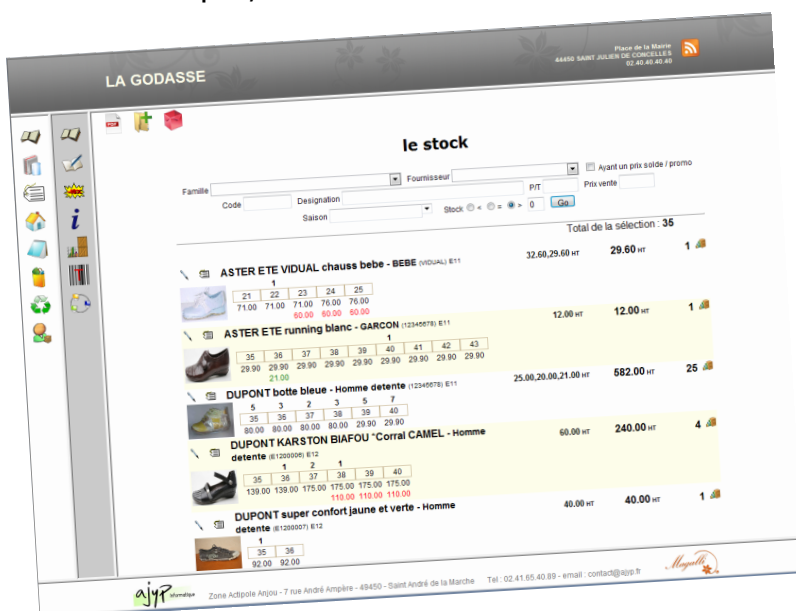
Place de la Mairie
44450 SAINT JULIEN DE CONCELLES
02.40.40.40.40

LA GODASSE

le stock

Famille
Fournisseur
Ayant un prix solde / promo
P/T
Prix vente
Code
Designation
Saison
Stock < = > 0 Go

Total de la sélection : 35

ASTER ETE VIDUAL chauss bebe - BEBE (VIDUAL) E11
32.60,29.60 HT
29.60 HT
1

| 1 | | | | |
|---|---|---|---|---|
| 21 | 22 | 23 | 24 | 25 |
| 71.00 | 71.00 | 71.00 | 76.00 | 76.00 |
| | | 60.00 | 60.00 | 60.00 |

ASTER ETE running blanc - GARCON (12345678) E11
12.00 HT
12.00 HT
1

| | | | | 1 | | | | |
|---|---|---|---|---|---|---|---|---|
| 35 | 36 | 37 | 38 | 39 | 40 | 41 | 42 | 43 |
| 29.90 | 29.90 | 29.90 | 29.90 | 29.90 | 29.90 | 29.90 | 29.90 | 29.90 |
| | 21.00 | | | | | | | |

DUPONT botte bleue - Homme detente (12345678) E11
25.00,20.00,21.00 HT
582.00 HT
25

| 5 | 3 | 2 | 3 | 5 | 7 |
|---|---|---|---|---|---|
| 35 | 36 | 37 | 38 | 39 | 40 |
| 80.00 | 80.00 | 80.00 | 80.00 | 29.90 | 29.90 |

DUPONT KARSTON BIAFOU "Corral CAMEL - Homme detente (E1200006) E12
60.00 HT
240.00 HT
4

| | 1 | 2 | 1 | | |
|---|---|---|---|---|---|
| 35 | 36 | 37 | 38 | 39 | 40 |
| 139.00 | 139.00 | 175.00 | 175.00 | 175.00 | 175.00 |
| | | | 110.00 | 110.00 | 110.00 |

DUPONT super confort jaune et verte - Homme detente (E1200007) E12
40.00 HT
40.00 HT
1

| 1 | |
|---|---|
| 35 | 36 |
| 92.00 | 92.00 |

ajyp informatique Zone Actipole Anjou - 7 rue André Ampère - 49450 - Saint André de la Marche Tel : 02.41.65.40.89 - email : contact@ajyp.fr
Magalli